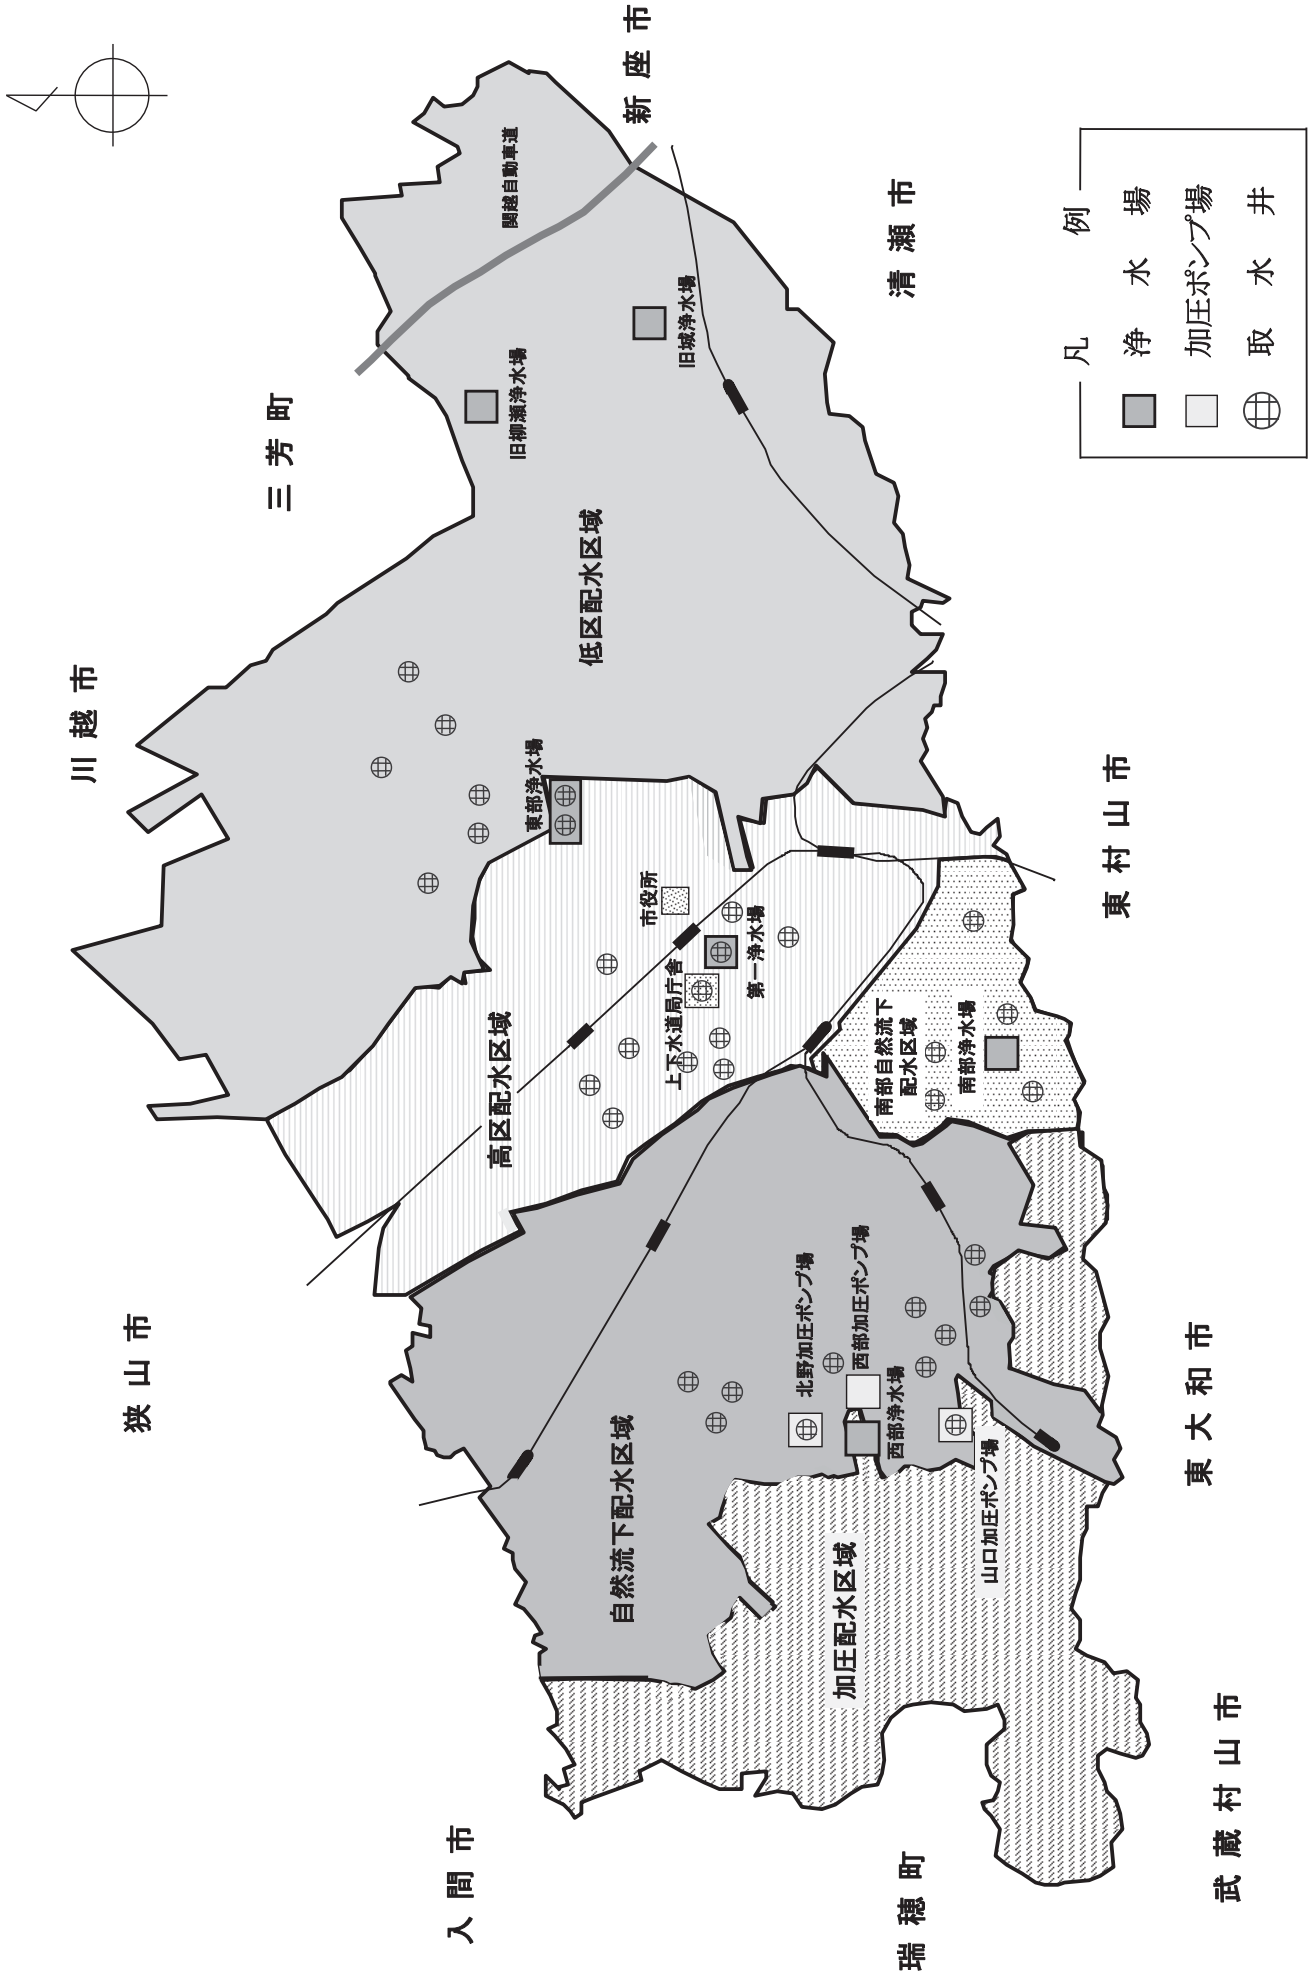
新座市

関越自動車道

清瀬市

凡例
浄水場
加圧ポンプ場
取水井

旧城浄水場

旧柳瀬浄水場

三芳町

低区配水区域

川越市

東部浄水場

東村山市

市役所

第一浄水場

上下水道局庁舎

高区配水区域

南部自然流下配水区域

南部浄水場

北野加圧ポンプ場

西部加圧ポンプ場

西部浄水場

山口加圧ポンプ場

狭山市

東大和市

自然流下配水区域

加圧配水区域

入間市

瑞穂町

武蔵村山市